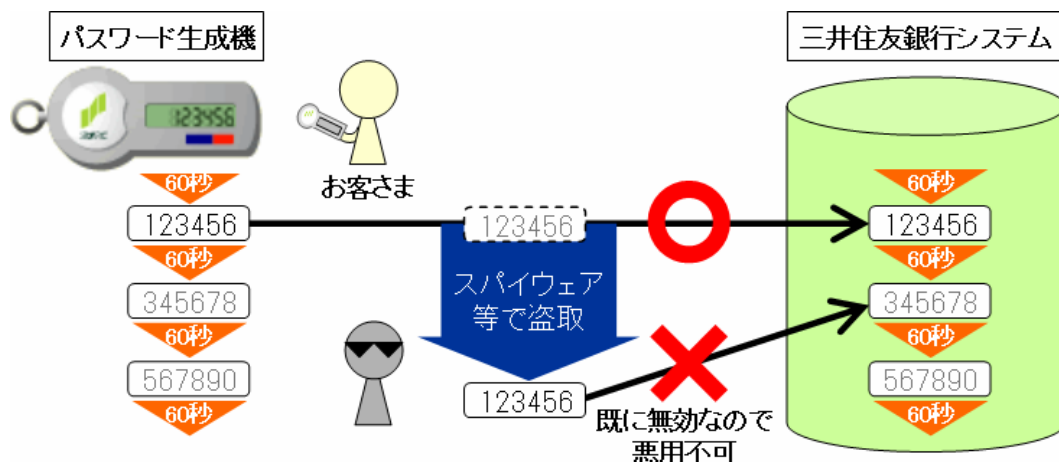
パスワード生成機

SMBC 123456

お客さま

60秒
123456
60秒
345678
60秒
567890
60秒

123456

スパイウェア等で盗取

123456

既に無効なので悪用不可

三井住友銀行システム

60秒
123456
60秒
345678
60秒
567890
60秒